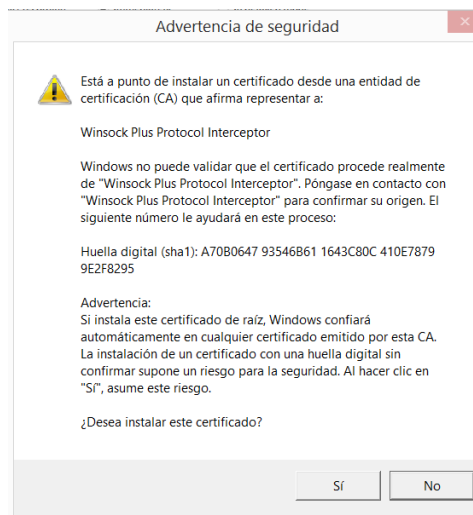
Advertencia de seguridad

Está a punto de instalar un certificado desde una entidad de certificación (CA) que afirma representar a:

Winsock Plus Protocol Interceptor

Windows no puede validar que el certificado procede realmente de "Winsock Plus Protocol Interceptor". Póngase en contacto con "Winsock Plus Protocol Interceptor" para confirmar su origen. El siguiente número le ayudará en este proceso:

Huella digital (sha1): A70B0647 93546B61 1643C80C 410E7879 9E2F8295

Advertencia:
Si instala este certificado de raíz, Windows confiará automáticamente en cualquier certificado emitido por esta CA. La instalación de un certificado con una huella digital sin confirmar supone un riesgo para la seguridad. Al hacer clic en "Sí", asume este riesgo.

¿Desea instalar este certificado?

Sí

No